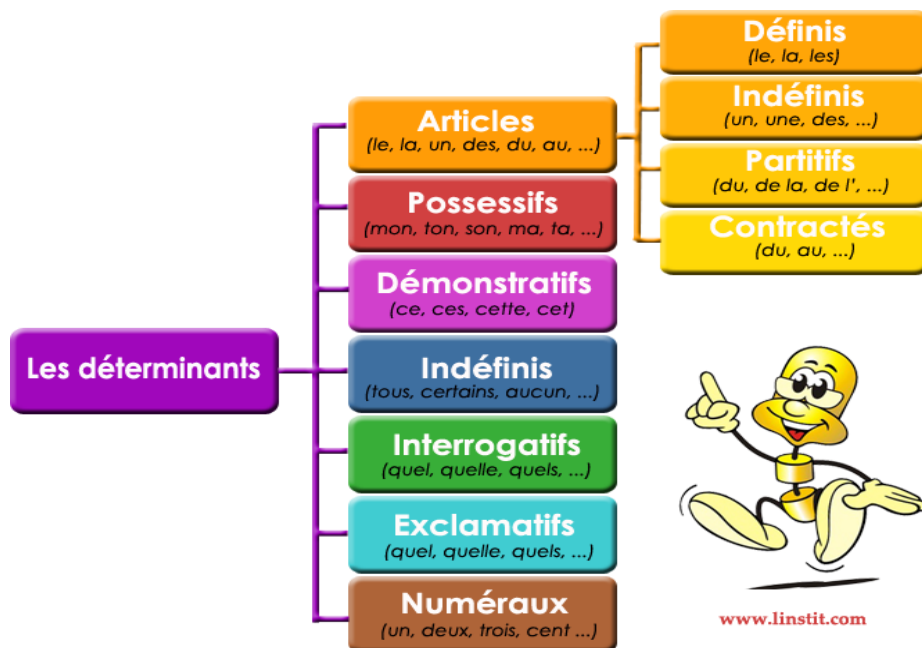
Les déterminants

Articles
(le, la, un, des, du, au, ...)

Définis
(le, la, les)

Indéfinis
(un, une, des, ...)

Partitifs
(du, de la, de l', ...)

Contractés
(du, au, ...)

Possessifs
(mon, ton, son, ma, ta, ...)

Démonstratifs
(ce, ces, cette, cet)

Indéfinis
(tous, certains, aucun, ...)

Interrogatifs
(quel, quelle, quels, ...)

Exclamatifs
(quel, quelle, quels, ...)

Numéraux
(un, deux, trois, cent ...)

www.linstit.com